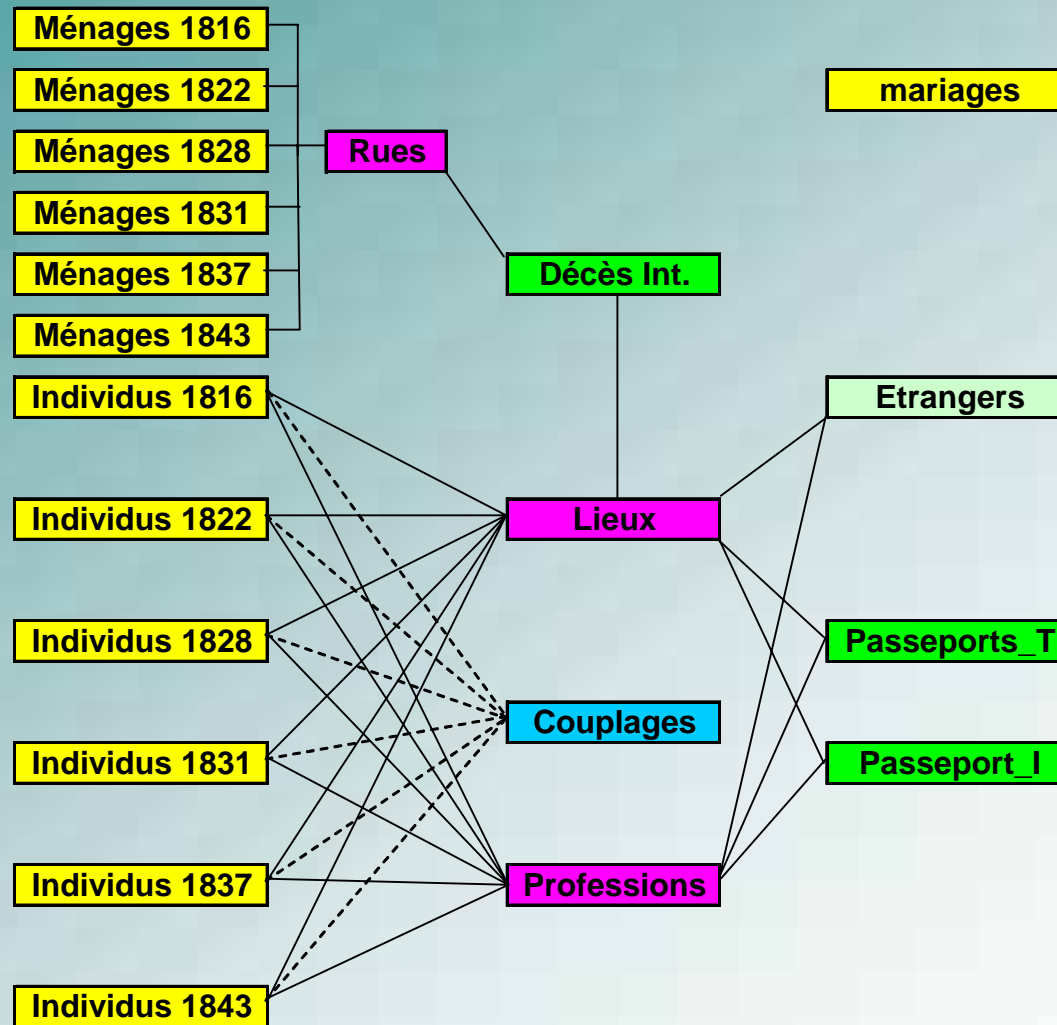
Ménages 1816
Ménages 1822
Ménages 1828
Ménages 1831
Ménages 1837
Ménages 1843
Rues
mariages
Décès Int.
Individus 1816
Individus 1822
Individus 1828
Individus 1831
Individus 1837
Individus 1843
Etrangers
Lieux
Passeports_T
Couplages
Passeport_I
Professions